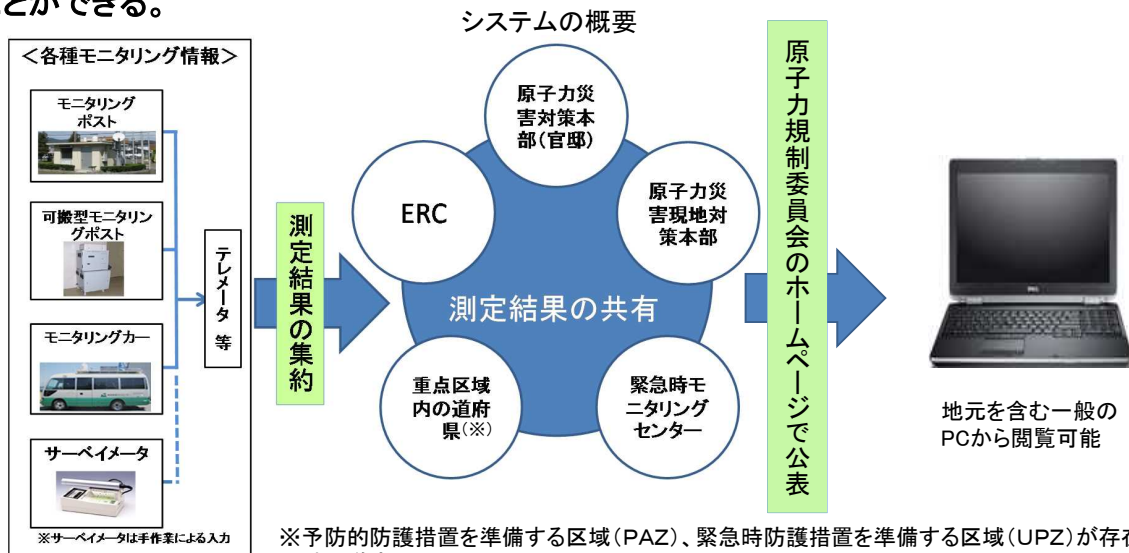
とができる。

システムの概要

<各種モニタリング情報>

モニタリングポスト

可搬型モニタリングポスト

モニタリングカー

サーベイメータ

※サーベイメータは手作業による入力

テレメータ等

測定結果の集約

原子力災害対策本部(官邸)

ERC

原子力災害現地対策本部

測定結果の共有

重点区域内の道府県(※)

緊急時モニタリングセンター

原子力規制委員会のホームページで公表

地元を含む一般のPCから閲覧可能

※予防的防護措置を準備する区域(PAZ)、緊急時防護措置を準備する区域(UPZ)が存在